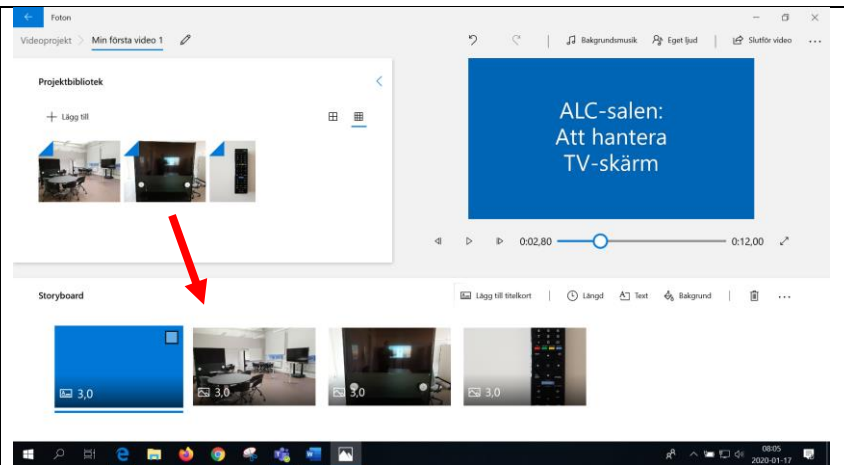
Foton

Videoprojekt > Min första video 1

Bakgrundsmusik Eget ljud Slutför video ...

Projektbibliotek

+ Lägg till

ALC-salen:
Att hantera
TV-skärm

0:02,80 0:12,00

Storboard

Lägg till titelkort Längd Text Bakgrund ...

3,0
3,0
3,0
3,0

08:05
2020-01-17